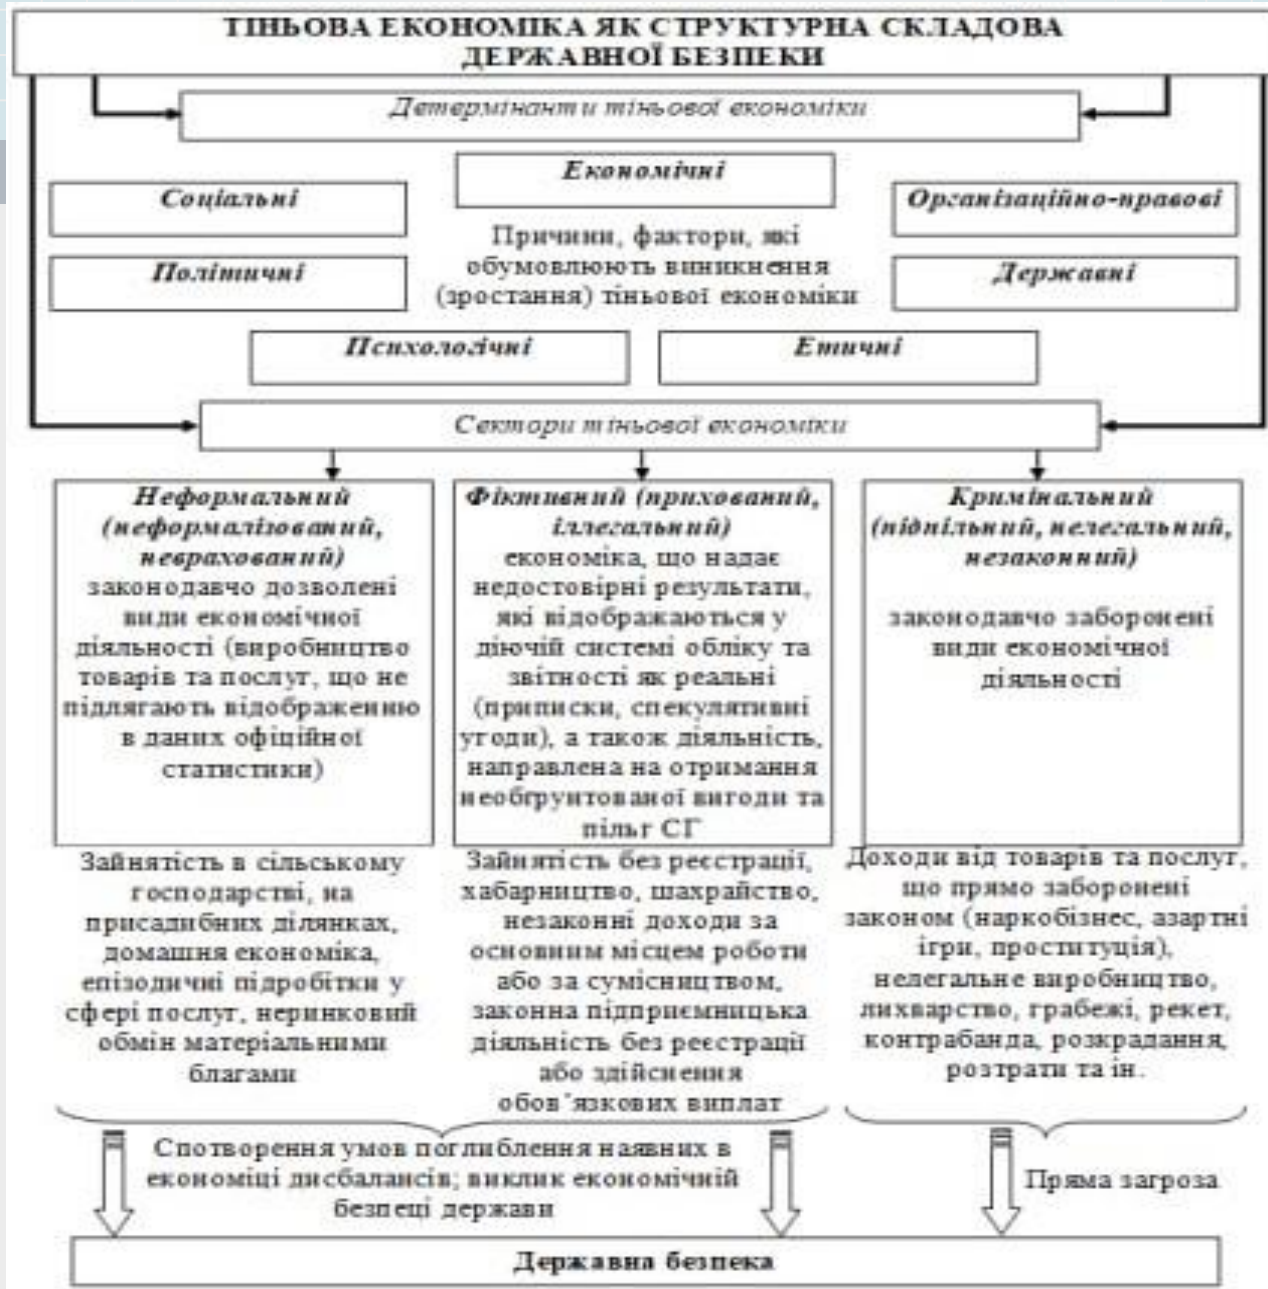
ТІНЬОВА ЕКОНОМІКА ЯК СТРУКТУРНА СКЛАДОВА ДЕРЖАВНОЇ БЕЗПЕКИ

Детермінанти тіньової економіки

Економічні

Соціальні

Організаційно-правові

Причини, фактори, які обумовлюють виникнення (зростання) тіньової економіки

Політичні

Державні

Психологічні

Етичні

Сектори тіньової економіки

Неформальний (неформалізований, неврахований) законодавчо дозволені види економічної діяльності (виробництво товарів та послуг, що не підлягають відображенню в даних офіційної статистики)

Фіктивний (прихований, іллегальний) економіка, що надає недостовірні результати, які відображаються у діючій системі обліку та звітності як реальні (приписки, спекулятивні угоди), а також діяльність, направлена на отримання необгрунтованої вигоди та пільг СГ

Кримінальний (підпільний, нелегальний, незаконний)

законодавчо заборонені види економічної діяльності

Зайнятість в сільському господарстві, на присадибних ділянках, домашня економіка, епізодичні підробітки у сфері послуг, неринковий обмін матеріальними благами

Зайнятість без реєстрації, хабарництво, шахрайство, незаконні доходи за основним місцем роботи або за сумісництвом, законна підприємницька діяльність без реєстрації або здійснення обов'язкових виплат

Доходи від товарів та послуг, що прямо заборонені законом (наркобізнес, азартні ігри, проституція), нелегальне виробництво, лихварство, грабежі, рекет, контрабанда, розкрадання, розтрати та ін.

Спотворення умов поглиблення наявних в економіці дисбалансів; виклик економічній безпеці держави

Пряма загроза

Державна безпека